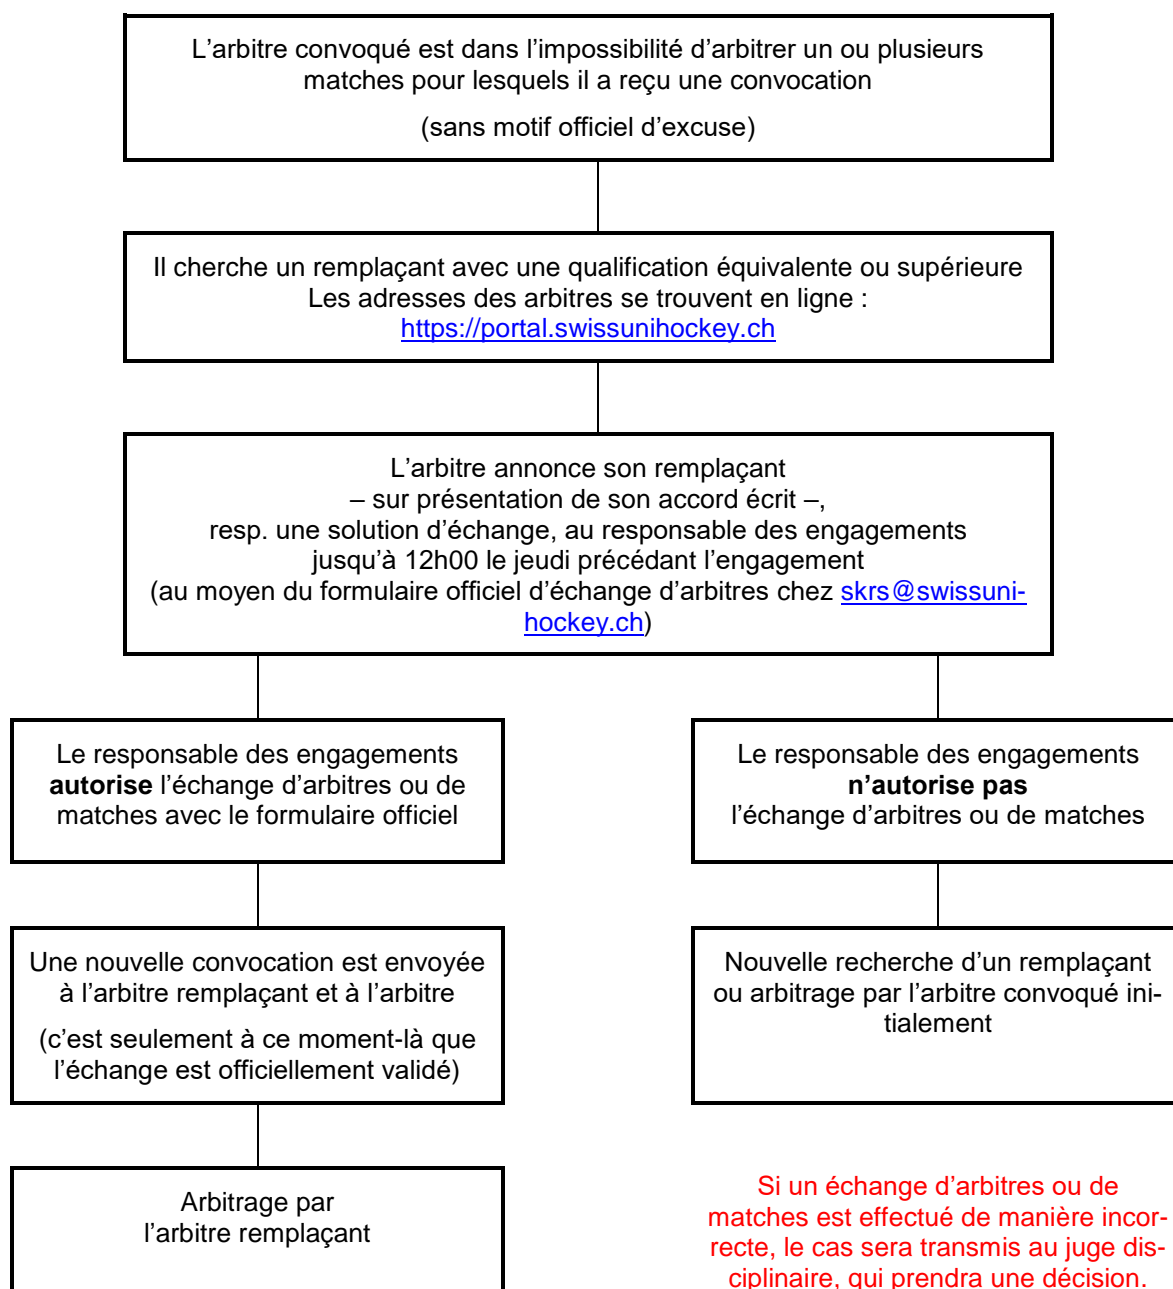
L’arbitre convoqué est dans l’impossibilité d’arbitrer un ou plusieurs matches pour lesquels il a reçu une convocation

(sans motif officiel d’excuse)

Il cherche un remplaçant avec une qualification équivalente ou supérieure Les adresses des arbitres se trouvent en ligne : https://portal.swissunihockey.ch

L’arbitre annonce son remplaçant – sur présentation de son accord écrit –, resp. une solution d’échange, au responsable des engagements jusqu’à 12h00 le jeudi précédant l’engagement (au moyen du formulaire officiel d’échange d’arbitres chez skrs@swissunihockey.ch)

Le responsable des engagements **autorise** l’échange d’arbitres ou de matches avec le formulaire officiel

Une nouvelle convocation est envoyée à l’arbitre remplaçant et à l’arbitre

(c’est seulement à ce moment-là que l’échange est officiellement validé)

Arbitrage par l’arbitre remplaçant

Le responsable des engagements **n’autorise pas** l’échange d’arbitres ou de matches

Nouvelle recherche d’un remplaçant ou arbitrage par l’arbitre convoqué initialement

Si un échange d’arbitres ou de matches est effectué de manière incorrecte, le cas sera transmis au juge disciplinaire, qui prendra une décision.